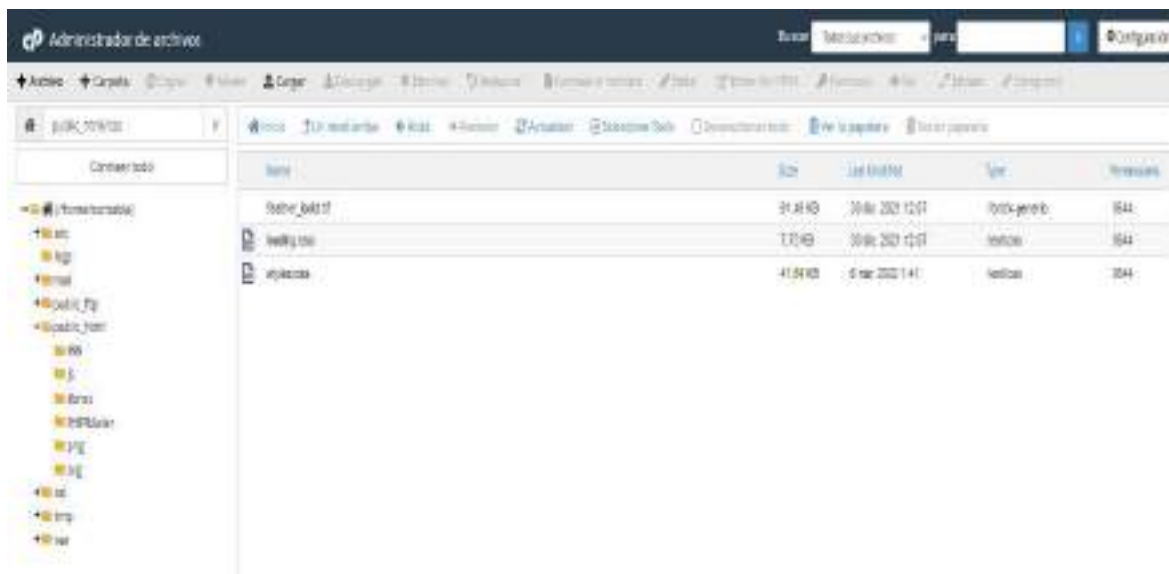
Administrador de archivos

Buscar Todos sus archivos para Configuración

+ Archivo + Carpeta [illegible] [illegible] Cargar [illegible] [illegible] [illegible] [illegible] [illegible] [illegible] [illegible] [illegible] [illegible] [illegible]

public_html/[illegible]

Contraer todo

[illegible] (/home/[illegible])
etc
logs
mail
public_ftp
public_html
css
js
fonts
PHPMailer
img
img
ssl
tmp
var

Inicio Un nivel arriba Atrás Avanzar Actualizar Seleccionar todo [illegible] Ver la papelera Vaciar papelera

| Name | Size | Last Modified | Type | Permissions |
|---|---|---|---|---|
| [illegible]_bold.ttf | 91.46 KB | 30 dic 2021 12:07 | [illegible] | 0644 |
| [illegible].css | 7.72 KB | 30 dic 2021 12:07 | text/css | 0644 |
| styles.css | 41.64 KB | 6 mar 2022 1:41 | text/css | 0644 |